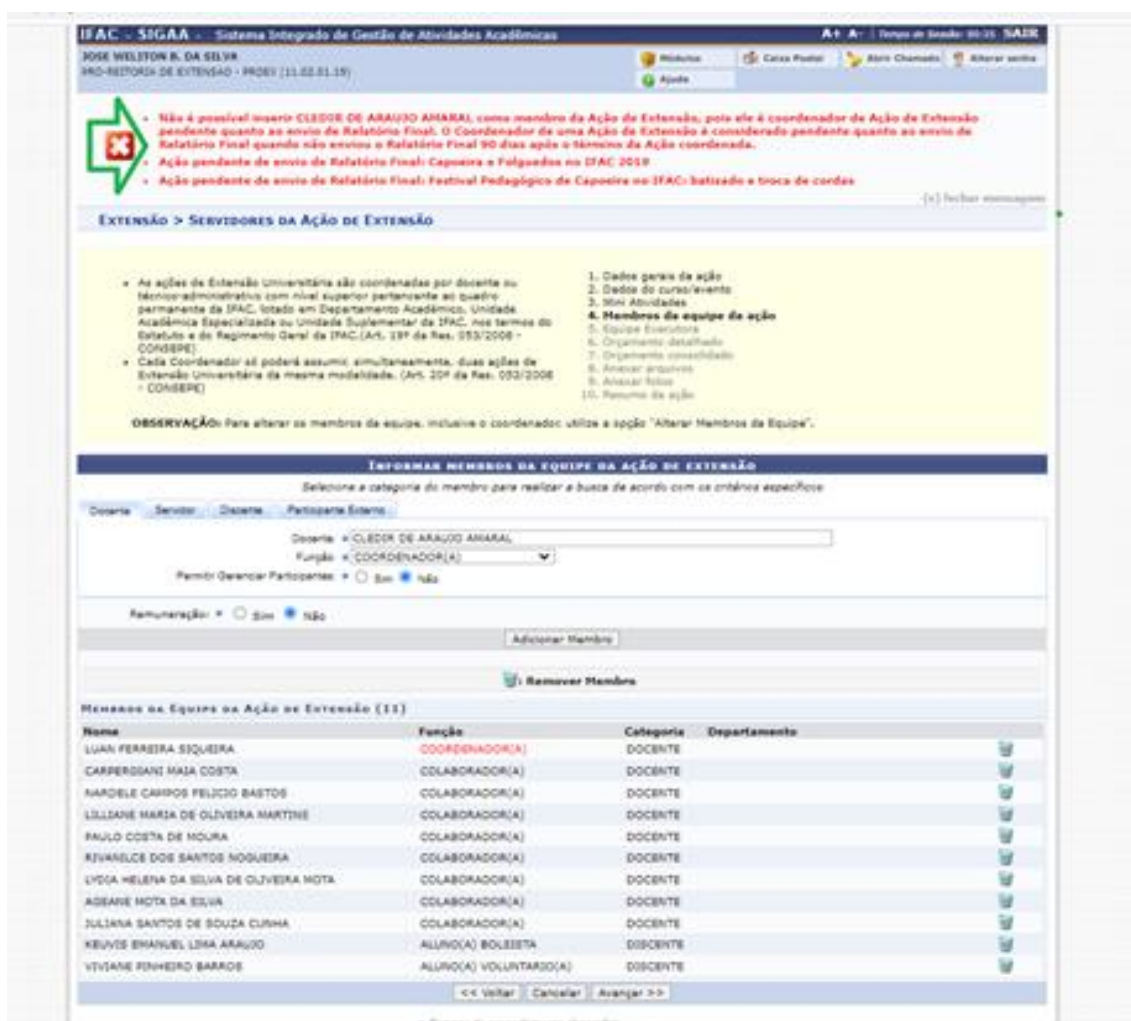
IFAC - SIGAA - Sistema Integrado de Gestão de Atividades Acadêmicas

A+ A- | Tempo de Sessão: 00:31 SAIR

JOSE WELITON B. DA SILVA
PRO-REITORIA DE EXTENSAO - PROEX (11.02.01.15)

Módulos | Caixa Postal | Abrir Chamado | Alterar senha | Ajuda

• Não é possível inserir CLEDIR DE ARAUJO AMARAL como membro da Ação de Extensão, pois ele é coordenador de Ação de Extensão pendente quanto ao envio de Relatório Final. O Coordenador de uma Ação de Extensão é considerado pendente quanto ao envio de Relatório Final quando não enviou o Relatório Final 90 dias após o término da Ação coordenada.
• Ação pendente de envio de Relatório Final: Capoeira e Folguedos no IFAC 2019
• Ação pendente de envio de Relatório Final: Festival Pedagógico de Capoeira no IFAC: batizado e troca de cordas

[x] fechar mensagens

EXTENSÃO > SERVIDORES DA AÇÃO DE EXTENSÃO

• As ações de Extensão Universitária são coordenadas por docente ou técnico-administrativo com nível superior pertencente ao quadro permanente da IFAC, lotado em Departamento Acadêmico, Unidade Acadêmica Especializada ou Unidade Suplementar da IFAC, nos termos do Estatuto e do Regimento Geral da IFAC.(Art. 19º da Res. 053/2008 - CONSEPE)
• Cada Coordenador só poderá assumir, simultaneamente, duas ações de Extensão Universitária da mesma modalidade. (Art. 20º da Res. 053/2008 - CONSEPE)

1. Dados gerais da ação
2. Dados do curso/evento
3. Mini Atividades
4. Membros da equipe da ação
5. Equipe Executora
6. Orçamento detalhado
7. Orçamento consolidado
8. Anexar arquivos
9. Anexar fotos
10. Resumo da ação

OBSERVAÇÃO: Para alterar os membros da equipe, inclusive o coordenador, utilize a opção "Alterar Membros da Equipe".

INFORMAR MEMBROS DA EQUIPE DA AÇÃO DE EXTENSÃO
Selecione a categoria do membro para realizar a busca de acordo com os critérios específicos

Docente | Servidor | Discente | Participante Externo

Docente: * CLEDIR DE ARAUJO AMARAL
Função: * COORDENADOR(A)
Permitir Gerenciar Participantes: * Sim Não

Remuneração: * Sim Não

Adicionar Membro

: Remover Membro

MEMBROS DA EQUIPE DA AÇÃO DE EXTENSÃO (11)

| Nome | Função | Categoria | Departamento |
|---|---|---|---|
| LUAN FERREIRA SIQUEIRA | COORDENADOR(A) | DOCENTE | |
| CARPERGIANI MAIA COSTA | COLABORADOR(A) | DOCENTE | |
| NARDELE CAMPOS FELICIO BASTOS | COLABORADOR(A) | DOCENTE | |
| LILLIANE MARIA DE OLIVEIRA MARTINS | COLABORADOR(A) | DOCENTE | |
| PAULO COSTA DE MOURA | COLABORADOR(A) | DOCENTE | |
| RIVANILCE DOS SANTOS NOGUEIRA | COLABORADOR(A) | DOCENTE | |
| LYDIA HELENA DA SILVA DE OLIVEIRA MOTA | COLABORADOR(A) | DOCENTE | |
| AGEANE MOTA DA SILVA | COLABORADOR(A) | DOCENTE | |
| JULIANA SANTOS DE SOUZA CUNHA | COLABORADOR(A) | DOCENTE | |
| KEUVIS EMANUEL LIMA ARAUJO | ALUNO(A) BOLSISTA | DISCENTE | |
| VIVIANE PINHEIRO BARROS | ALUNO(A) VOLUNTARIO(A) | DISCENTE | |

<< Voltar | Cancelar | Avançar >>